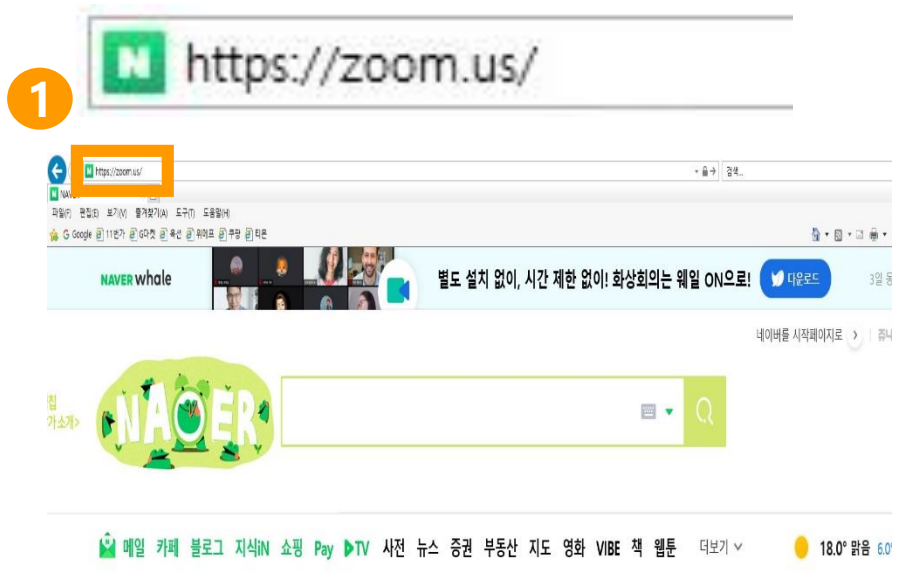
https://zoom.us/

1

https://zoom.us/

검색...

NAVER

파일(F) 편집(E) 보기(V) 즐겨찾기(A) 도구(T) 도움말(H)

G Google 11번가 G마켓 옥션 위메프 쿠팡 티몬

NAVER whale

별도 설치 없이, 시간 제한 없이! 화상회의는 웨일 ON으로!

다운로드

3일 동

네이버를 시작페이지로 › 쥬니

집

가소개>

NAVER

메일 카페 블로그 지식iN 쇼핑 Pay TV 사전 뉴스 증권 부동산 지도 영화 VIBE 책 웹툰 더보기

18.0° 맑음 6.0°